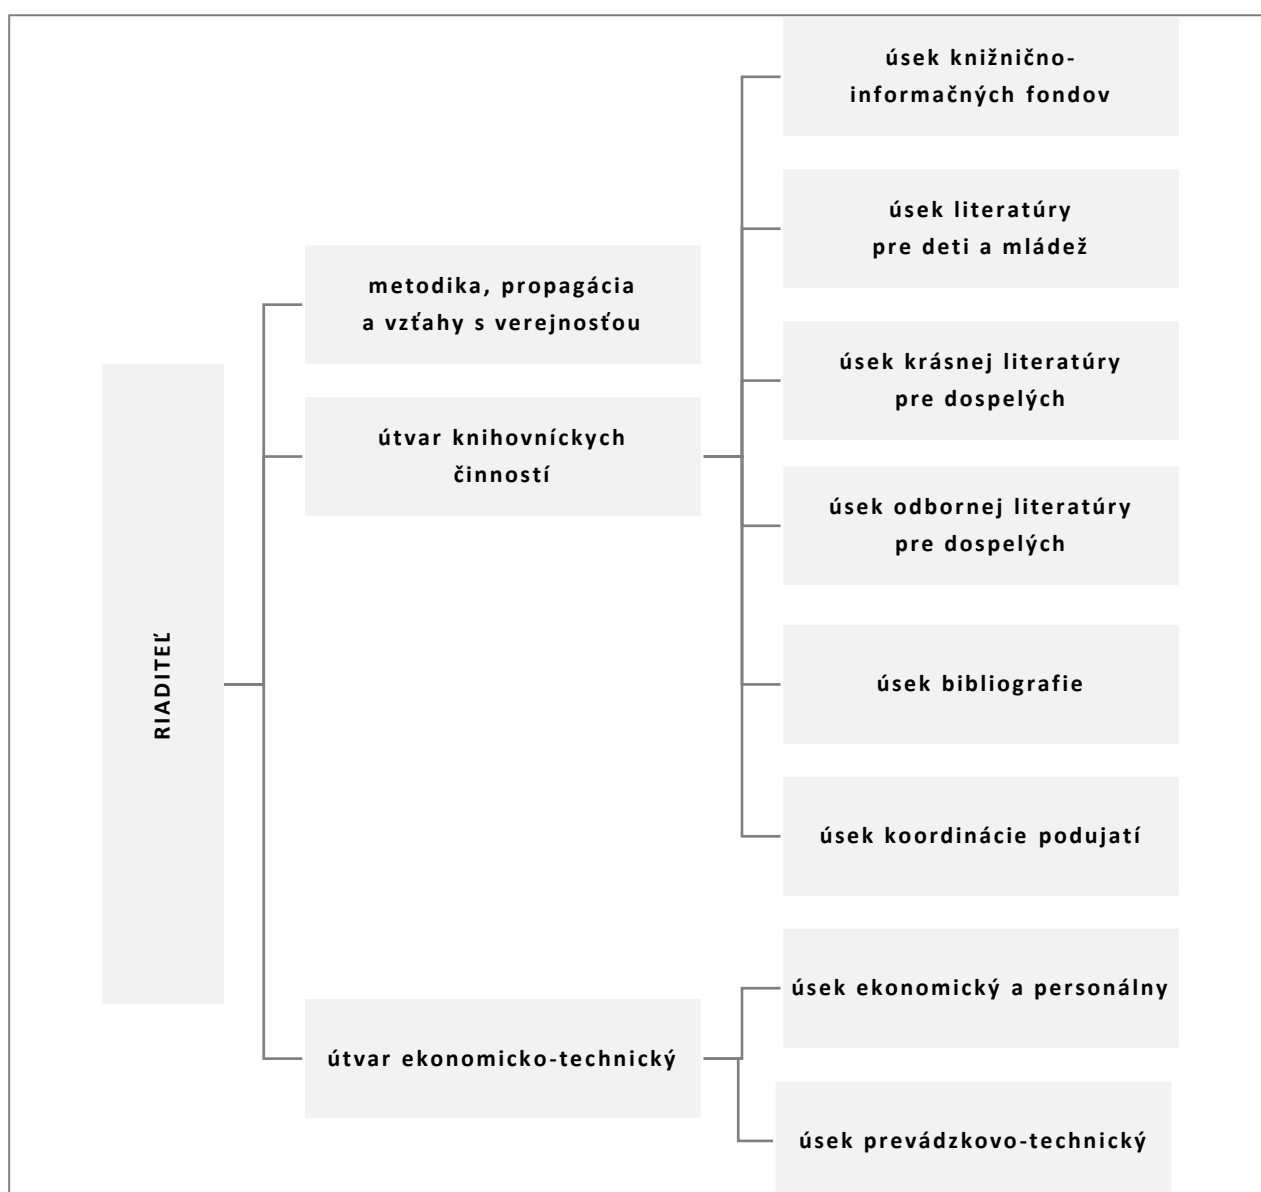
RIADITEĽ

metodika, propagácia a vzťahy s verejnosťou

útvar knihovníckych činností

útvar ekonomicko-technický

úsek knižnično-informačných fondov

úsek literatúry pre deti a mládež

úsek krásnej literatúry pre dospelých

úsek odbornej literatúry pre dospelých

úsek bibliografie

úsek koordinácie podujatí

úsek ekonomický a personálny

úsek prevádzkovo-technický